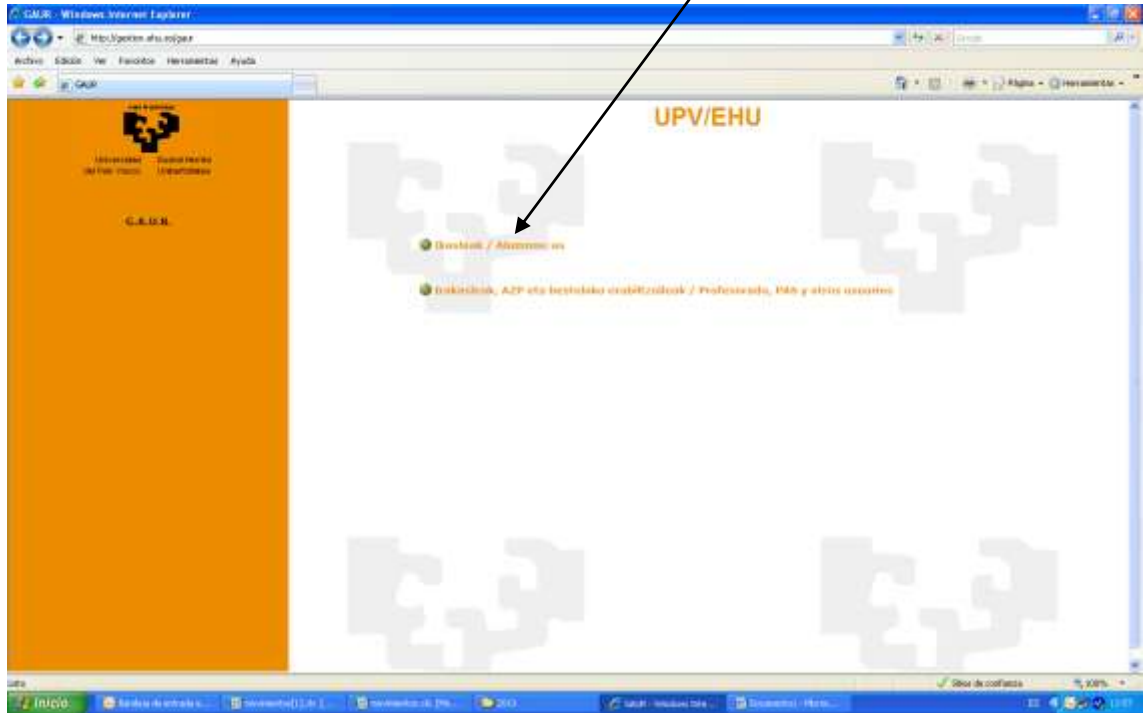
GAUR - Windows Internet Explorer
http://gestion.ehu.es/gaur
Archivo Edición Ver Favoritos Herramientas Ayuda
GAUR
Página Herramientas
Universidad del País Vasco Euskal Herriko Unibertsitatea
G.A.U.R.
UPV/EHU
Ikasleak / Alumnos-as
Irakasleak, AZP eta bestelako erabiltzaileak / Profesorado, PAS y otros usuarios
Listo
Sitios de confianza
100%
Inicio
Bandeja de entrada ...
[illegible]
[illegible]
2013
GAUR - Windows Inte...
Documento1 - Micros...